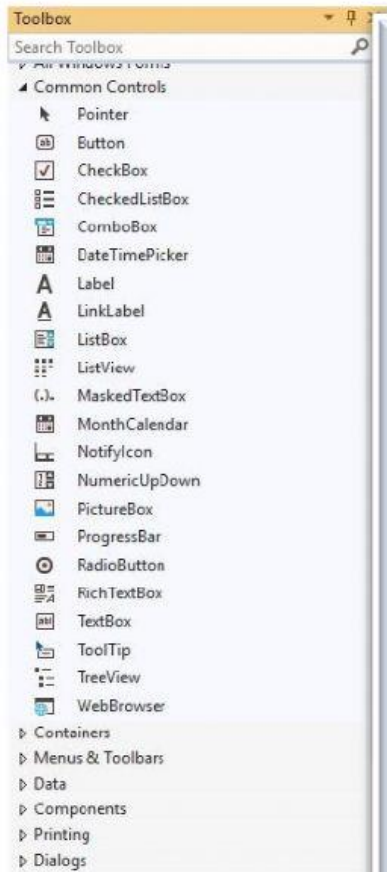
Toolbox

Search Toolbox

▷ All Windows Forms

◢ Common Controls

Pointer

Button

CheckBox

CheckedListBox

ComboBox

DateTimePicker

Label

LinkLabel

ListBox

ListView

MaskedTextBox

MonthCalendar

NotifyIcon

NumericUpDown

PictureBox

ProgressBar

RadioButton

RichTextBox

TextBox

ToolTip

TreeView

WebBrowser

▷ Containers

▷ Menus & Toolbars

▷ Data

▷ Components

▷ Printing

▷ Dialogs